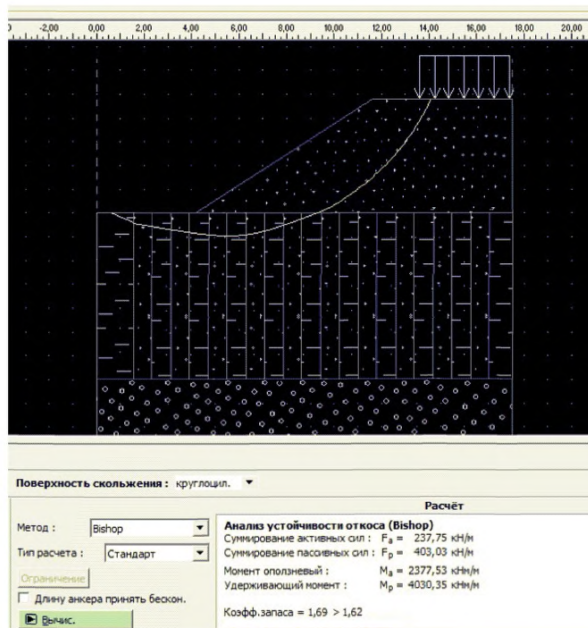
-2,00 0,00 2,00 4,00 6,00 8,00 10,00 12,00 14,00 16,00 18,00 20,00

Поверхность скольжения : круглоцил.

Расчёт

Метод : Bishop

Тип расчета : Стандарт

Ограничение

Длину анкера принять бескон.

Вычис.

Анализ устойчивости откоса (Bishop)
Суммирование активных сил : $F_a$ = 237,75 кН/м
Суммирование пассивных сил : $F_p$ = 403,03 кН/м
Момент оползневый : $M_a$ = 2377,53 кНм/м
Удерживающий момент : $M_p$ = 4030,35 кНм/м

Коэфф.запаса = 1,69 > 1,62